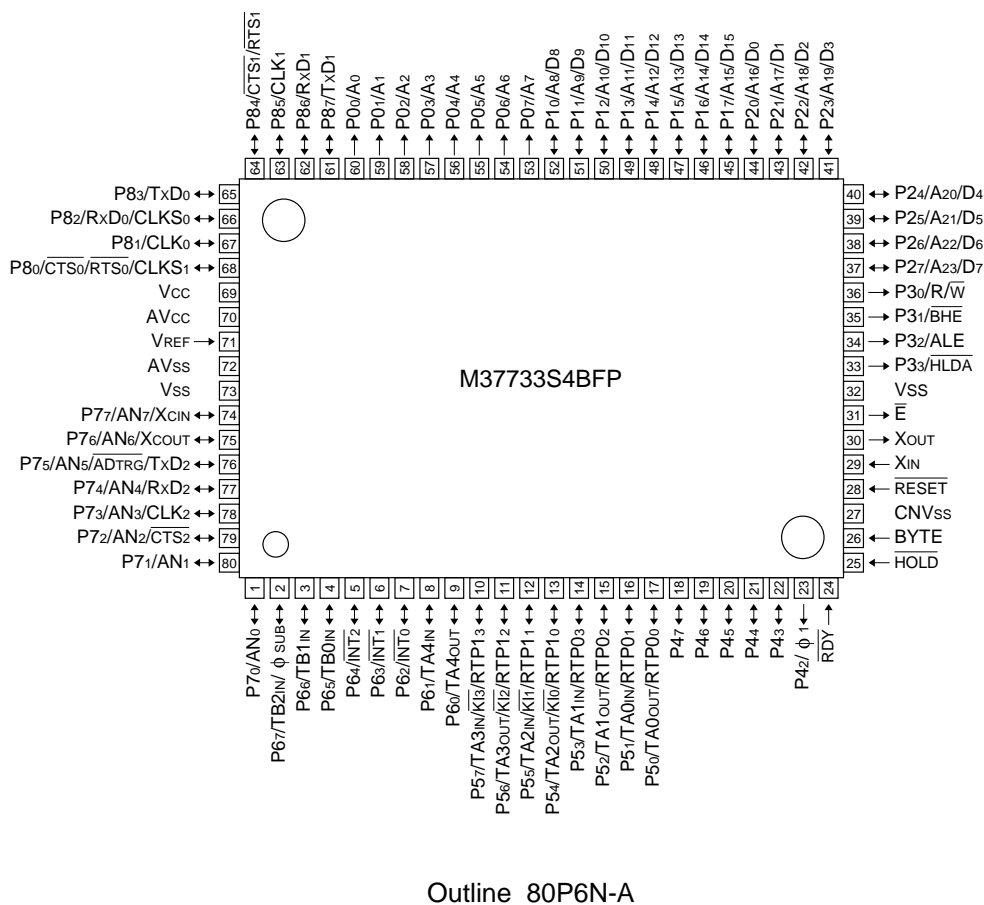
P84/$\overline{CTS_1}$/$\overline{RTS_1}$ 64
P85/CLK1 63
P86/RxD1 62
P87/TxD1 61
P00/A0 60
P01/A1 59
P02/A2 58
P03/A3 57
P04/A4 56
P05/A5 55
P06/A6 54
P07/A7 53
P10/A8/D8 52
P11/A9/D9 51
P12/A10/D10 50
P13/A11/D11 49
P14/A12/D12 48
P15/A13/D13 47
P16/A14/D14 46
P17/A15/D15 45
P20/A16/D0 44
P21/A17/D1 43
P22/A18/D2 42
P23/A19/D3 41

P83/TxD0 65
P82/RxD0/CLKS0 66
P81/CLK0 67
P80/$\overline{CTS_0}$/$\overline{RTS_0}$/CLKS1 68
Vcc 69
AVcc 70
VREF 71
AVSS 72
VSS 73
P77/AN7/XCIN 74
P76/AN6/XCOUT 75
P75/AN5/$\overline{ADTRG}$/TxD2 76
P74/AN4/RxD2 77
P73/AN3/CLK2 78
P72/AN2/$\overline{CTS_2}$ 79
P71/AN1 80

40 P24/A20/D4
39 P25/A21/D5
38 P26/A22/D6
37 P27/A23/D7
36 P30/R/$\overline{W}$
35 P31/$\overline{BHE}$
34 P32/ALE
33 P33/$\overline{HLDA}$
32 VSS
31 $\overline{E}$
30 XOUT
29 XIN
28 $\overline{RESET}$
27 CNVSS
26 BYTE
25 $\overline{HOLD}$

M37733S4BFP

1 P70/AN0
2 P67/TB2IN/ $\phi$ SUB
3 P66/TB1IN
4 P65/TB0IN
5 P64/$\overline{INT_2}$
6 P63/$\overline{INT_1}$
7 P62/$\overline{INT_0}$
8 P61/TA4IN
9 P60/TA4OUT
10 P57/TA3IN/$\overline{KI_3}$/RTP13
11 P56/TA3OUT/$\overline{KI_2}$/RTP12
12 P55/TA2IN/$\overline{KI_1}$/RTP11
13 P54/TA2OUT/$\overline{KI_0}$/RTP10
14 P53/TA1IN/RTP03
15 P52/TA1OUT/RTP02
16 P51/TA0IN/RTP01
17 P50/TA0OUT/RTP00
18 P47
19 P46
20 P45
21 P44
22 P43
23 P42/ $\phi$ 1
24 $\overline{RDY}$

Outline 80P6N-A